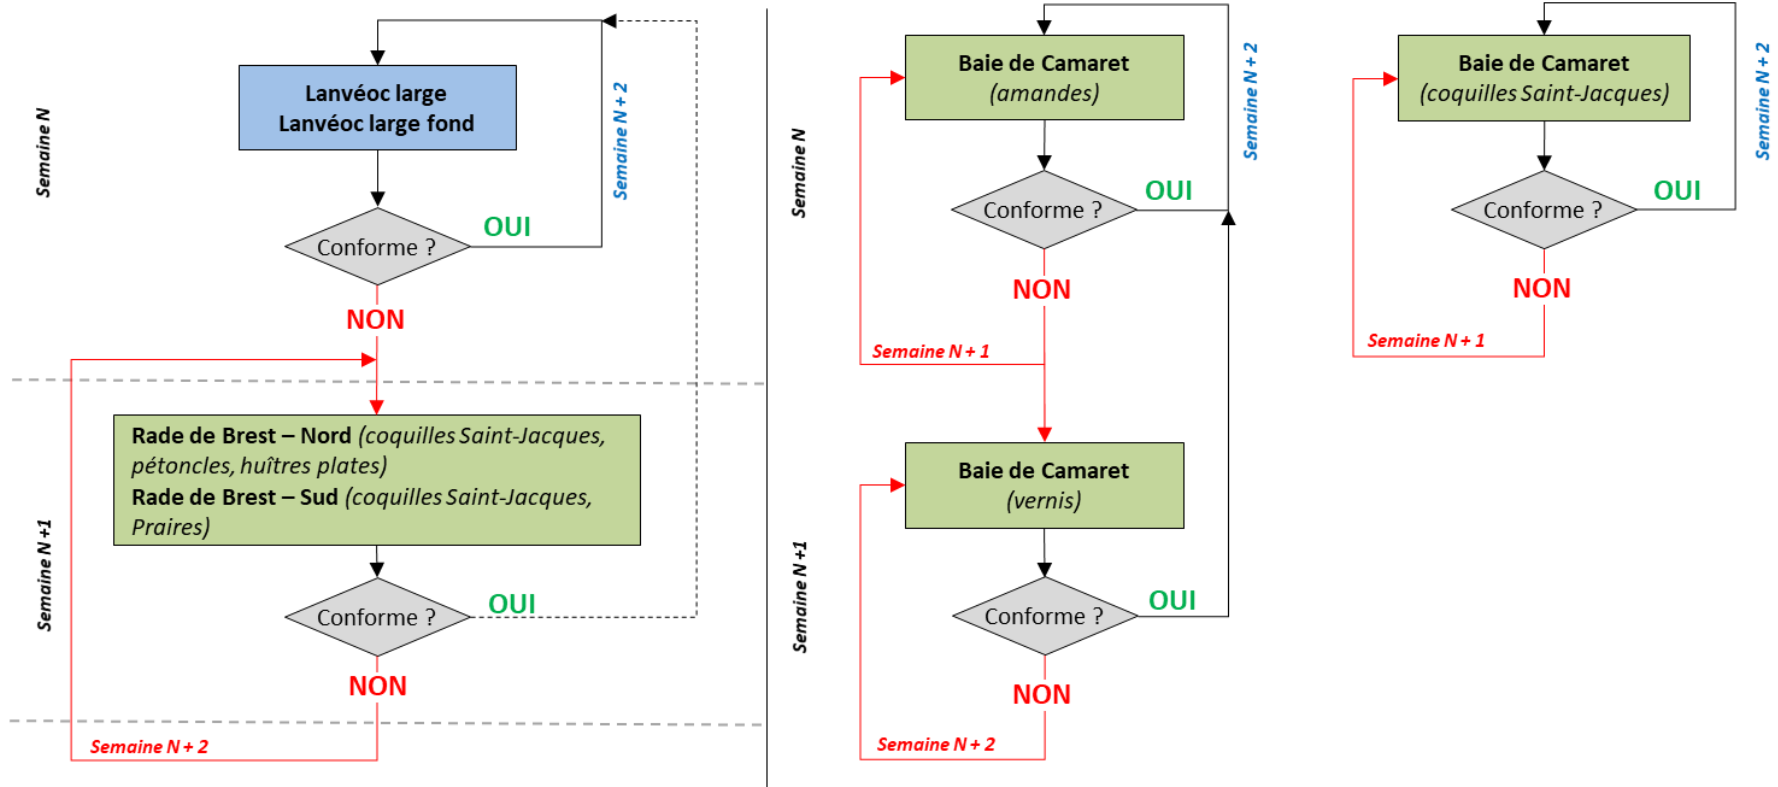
Semaine N

Lanvéoc large
Lanvéoc large fond

Semaine N + 2

Conforme ?

OUI

NON

Semaine N +1

Rade de Brest – Nord (coquilles Saint-Jacques, pétoncles, huîtres plates)
Rade de Brest – Sud (coquilles Saint-Jacques, Praires)

Conforme ?

OUI

NON

Semaine N + 2

Semaine N

Baie de Camaret
(amandes)

Semaine N + 2

Conforme ?

OUI

NON

Semaine N + 1

Semaine N +1

Baie de Camaret
(vernis)

Conforme ?

OUI

NON

Semaine N + 2

Baie de Camaret
(coquilles Saint-Jacques)

Semaine N + 2

Conforme ?

OUI

NON

Semaine N + 1